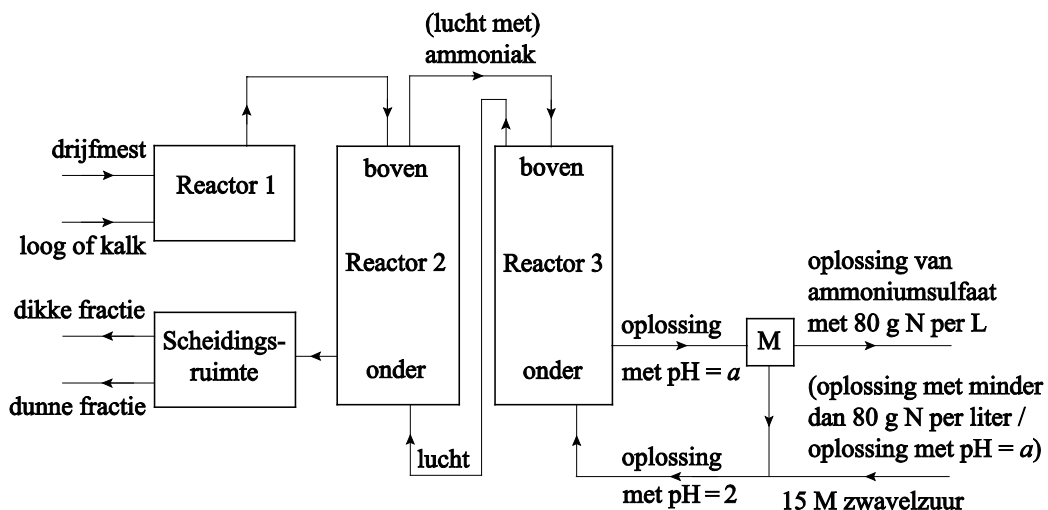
(lucht met)
ammoniak

drijfmest

Reactor 1

loog of kalk

boven

Reactor 2

onder

boven

Reactor 3

onder

dikke fractie

Scheidingsruimte

dunne fractie

lucht

oplossing
met pH = $a$

M

oplossing van
ammoniumsulfaat
met 80 g N per L

(oplossing met minder
dan 80 g N per liter /
oplossing met pH = $a$)

oplossing
met pH = 2

15 M zwavelzuur